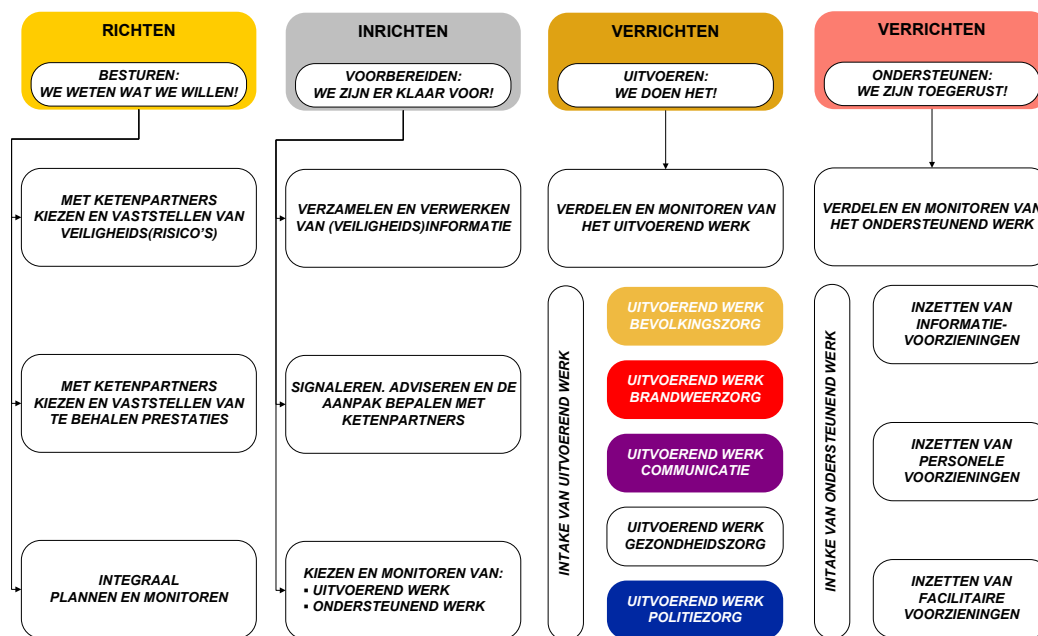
RICHTEN

BESTUREN:
WE WETEN WAT WE WILLEN!

MET KETENPARTNERS KIEZEN EN VASTSTELLEN VAN VEILIGHEIDS(RISICO'S)

MET KETENPARTNERS KIEZEN EN VASTSTELLEN VAN TE BEHALEN PRESTATIES

INTEGRAAL PLANNEN EN MONITOREN

INRICHTEN

VOORBEREIDEN:
WE ZIJN ER KLAAR VOOR!

VERZAMELEN EN VERWERKEN VAN (VEILIGHEIDS)INFORMATIE

SIGNALEREN. ADVISEREN EN DE AANPAK BEPALEN MET KETENPARTNERS

KIEZEN EN MONITOREN VAN:
▪ UITVOEREND WERK
▪ ONDERSTEUNEND WERK

VERRICHTEN

UITVOEREN:
WE DOEN HET!

VERDELEN EN MONITOREN VAN HET UITVOEREND WERK

INTAKE VAN UITVOEREND WERK

UITVOEREND WERK BEVOLKINGSZORG

UITVOEREND WERK BRANDWEERZORG

UITVOEREND WERK COMMUNICATIE

UITVOEREND WERK GEZONDHEIDSZORG

UITVOEREND WERK POLITIEZORG

VERRICHTEN

ONDERSTEUNEN:
WE ZIJN TOEGERUST!

VERDELEN EN MONITOREN VAN HET ONDERSTEUNEND WERK

INTAKE VAN ONDERSTEUNEND WERK

INZETTEN VAN INFORMATIE-VOORZIENINGEN

INZETTEN VAN PERSONELE VOORZIENINGEN

INZETTEN VAN FACILITAIRE VOORZIENINGEN